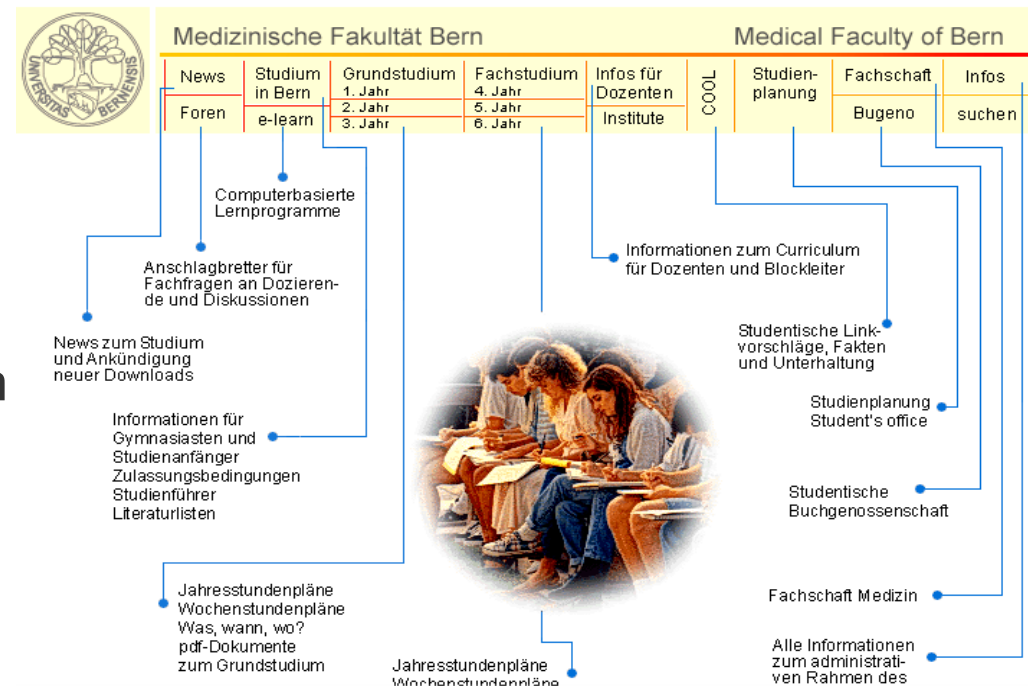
UNIVERSITAS BERNENSIS

Medizinische Fakultät Bern

Medical Faculty of Bern

| News | Studium in Bern | Grundstudium | Fachstudium | Infos für Dozenten | COOL | Studienplanung | Fachschaft | Infos |
|---|---|---|---|---|---|---|---|---|
| Foren | e-learn | 1. Jahr 2. Jahr 3. Jahr | 4. Jahr 5. Jahr 6. Jahr | Institute | | | Bugeno | suchen |

Computerbasierte Lernprogramme

Anschlagbretter für Fachfragen an Dozierende und Diskussionen

News zum Studium und Ankündigung neuer Downloads

Informationen zum Curriculum für Dozenten und Blockleiter

Studentische Linkvorschläge, Fakten und Unterhaltung

Informationen für Gymnasiasten und Studienanfänger Zulassungsbedingungen Studienführer Literaturlisten

Studienplanung Student's office

Studentische Buchgenossenschaft

Jahresstundenpläne Wochenstundenpläne Was, wann, wo? pdf-Dokumente zum Grundstudium

Fachschaft Medizin

Jahresstundenpläne Wochenstundenpläne

Alle Informationen zum administrativen Rahmen des

n